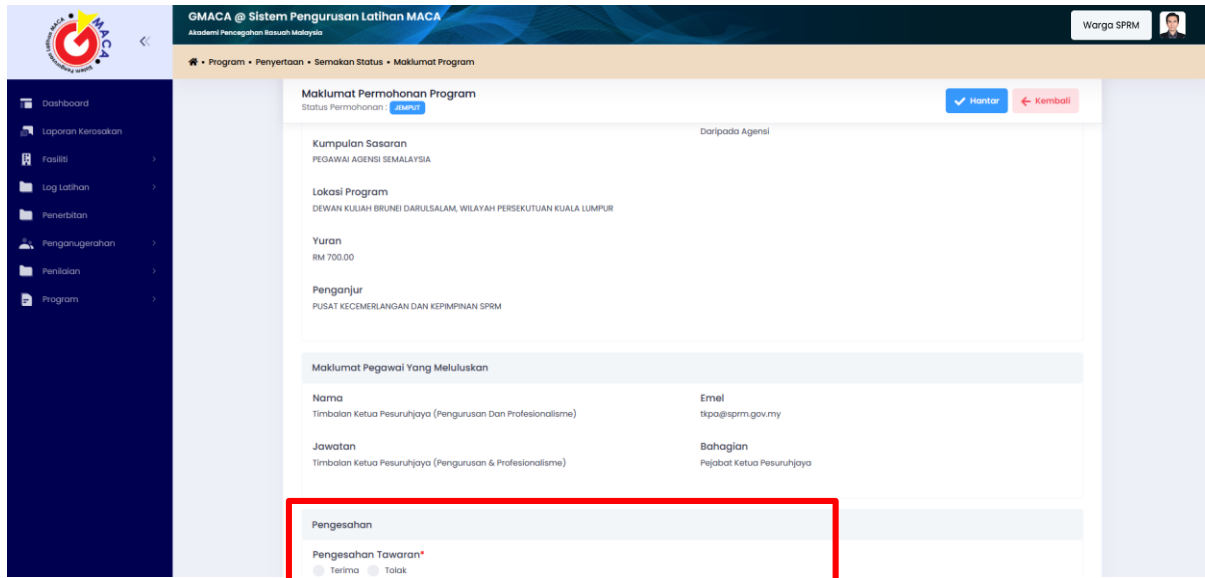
MACA

GMACA @ Sistem Pengurusan Latihan MACA
Akademi Pencegahan Rasuah Malaysia

Warga SPRM

Program • Penyertaan • Semakan Status • Maklumat Program

Dashboard
Laporan Kerosakan
Fasiliti
Log Latihan
Penerbitan
Penganugerahan
Penilaian
Program

Maklumat Permohonan Program
Status Permohonan : JEMPUT

Hantar
Kembali

Daripada Agensi

Kumpulan Sasaran
PEGAWAI AGENSI SEMALAYSIA

Lokasi Program
DEWAN KULIAH BRUNEI DARULSALAM, WILAYAH PERSEKUTUAN KUALA LUMPUR

Yuran
RM 700.00

Penganjur
PUSAT KECEMERLANGAN DAN KEPIMPINAN SPRM

Maklumat Pegawai Yang Meluluskan

Nama
Timbalan Ketua Pesuruhjaya (Pengurusan Dan Profesionalisme)

Emel
tkpa@sprm.gov.my

Jawatan
Timbalan Ketua Pesuruhjaya (Pengurusan & Profesionalisme)

Bahagian
Pejabat Ketua Pesuruhjaya

Pengesahan

Pengesahan Tawaran*
Terima
Tolak